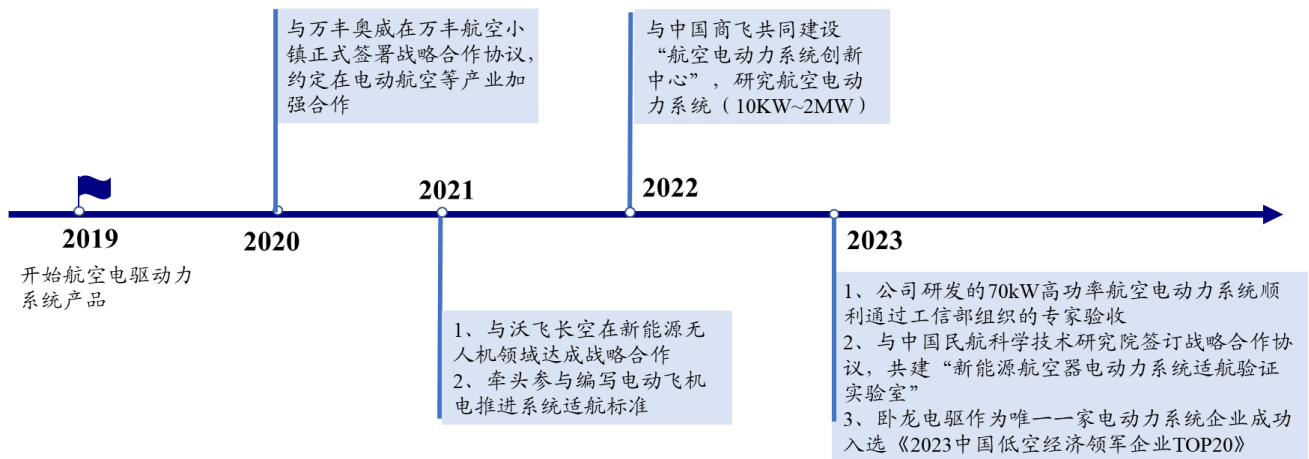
2019

开始航空电驱动力系统产品

2020

与万丰奥威在万丰航空小镇正式签署战略合作协议，约定在电动航空等产业加强合作

2021

1、与沃飞长空在新能源无人机领域达成战略合作

2、牵头参与编写电动飞机电推进系统适航标准

2022

与中国商飞共同建设“航空电动力系统创新中心”，研究航空电动力系统（10KW~2MW）

2023

1、公司研发的70kW高功率航空电动力系统顺利通过工信部组织的专家验收

2、与中国民航科学技术研究院签订战略合作协议，共建“新能源航空器电动力系统适航验证实验室”

3、卧龙电驱作为唯一一家电动力系统企业成功入选《2023中国低空经济领军企业TOP20》